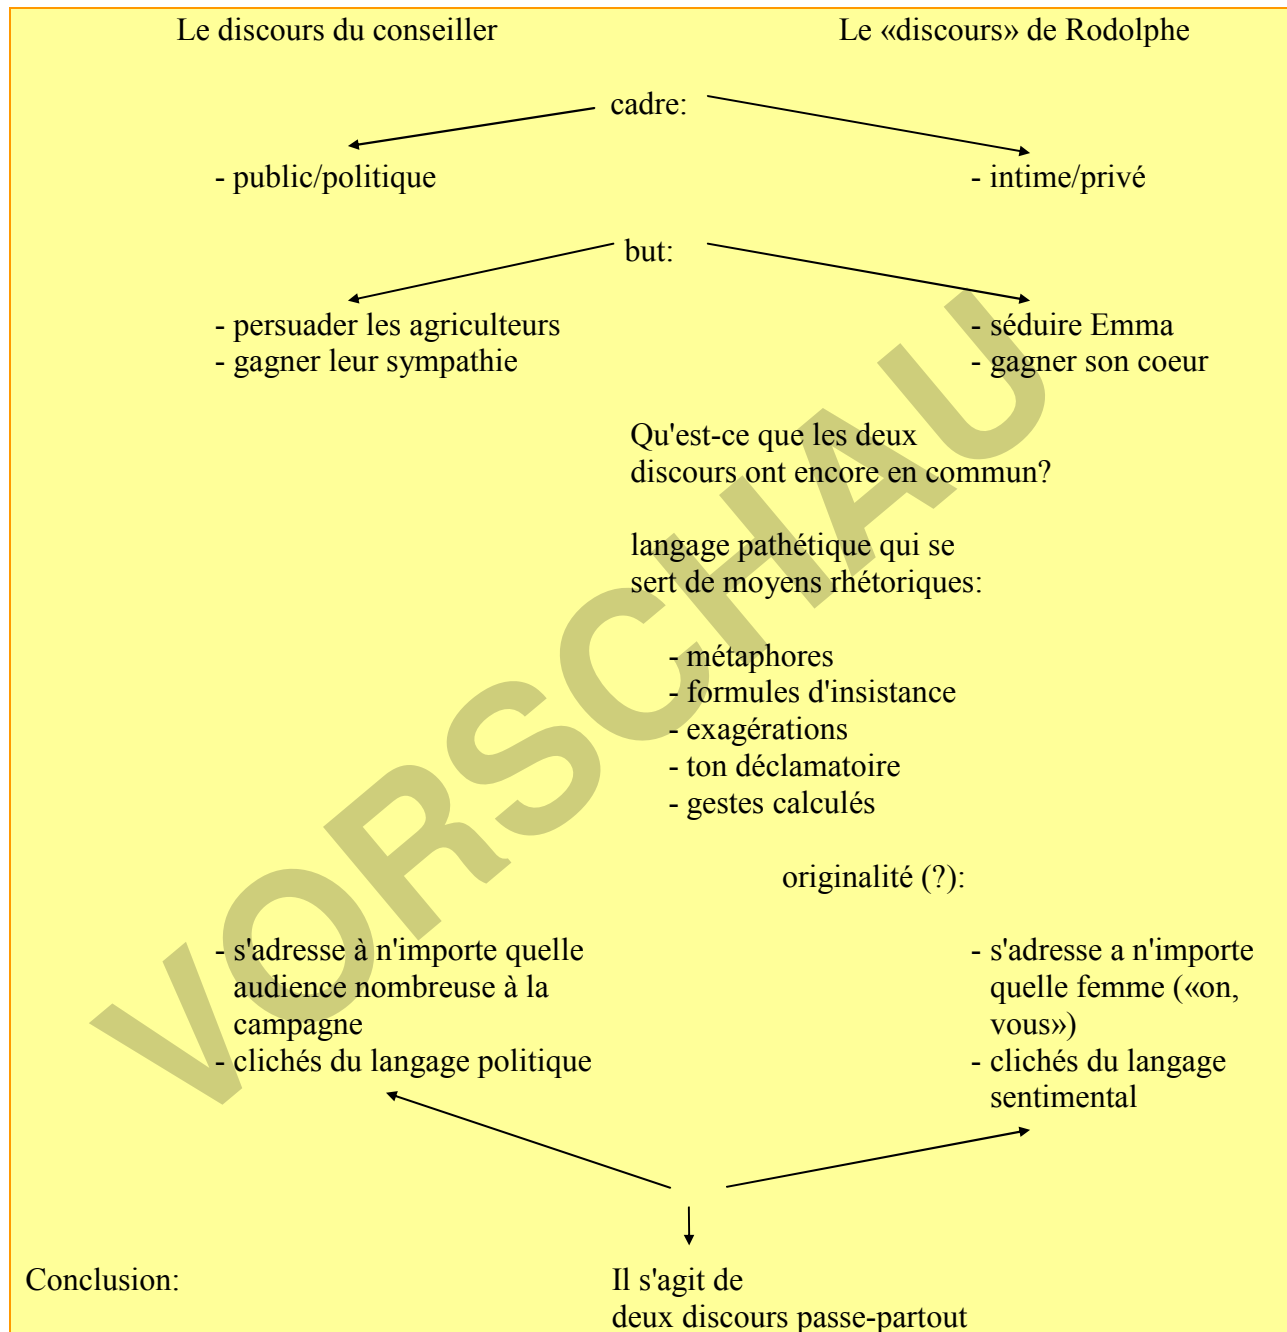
Le discours du conseiller

Le «discours» de Rodolphe

cadre:

- public/politique

- intime/privé

but:

- persuader les agriculteurs
- gagner leur sympathie

- séduire Emma
- gagner son coeur

Qu'est-ce que les deux discours ont encore en commun?

langage pathétique qui se sert de moyens rhétoriques:

- métaphores
- formules d'insistance
- exagérations
- ton déclamatoire
- gestes calculés

originalité (?):

- s'adresse à n'importe quelle audience nombreuse à la campagne
- clichés du langage politique

- s'adresse a n'importe quelle femme («on, vous»)
- clichés du langage sentimental

VORSCHAU

Conclusion:

Il s'agit de deux discours passe-partout